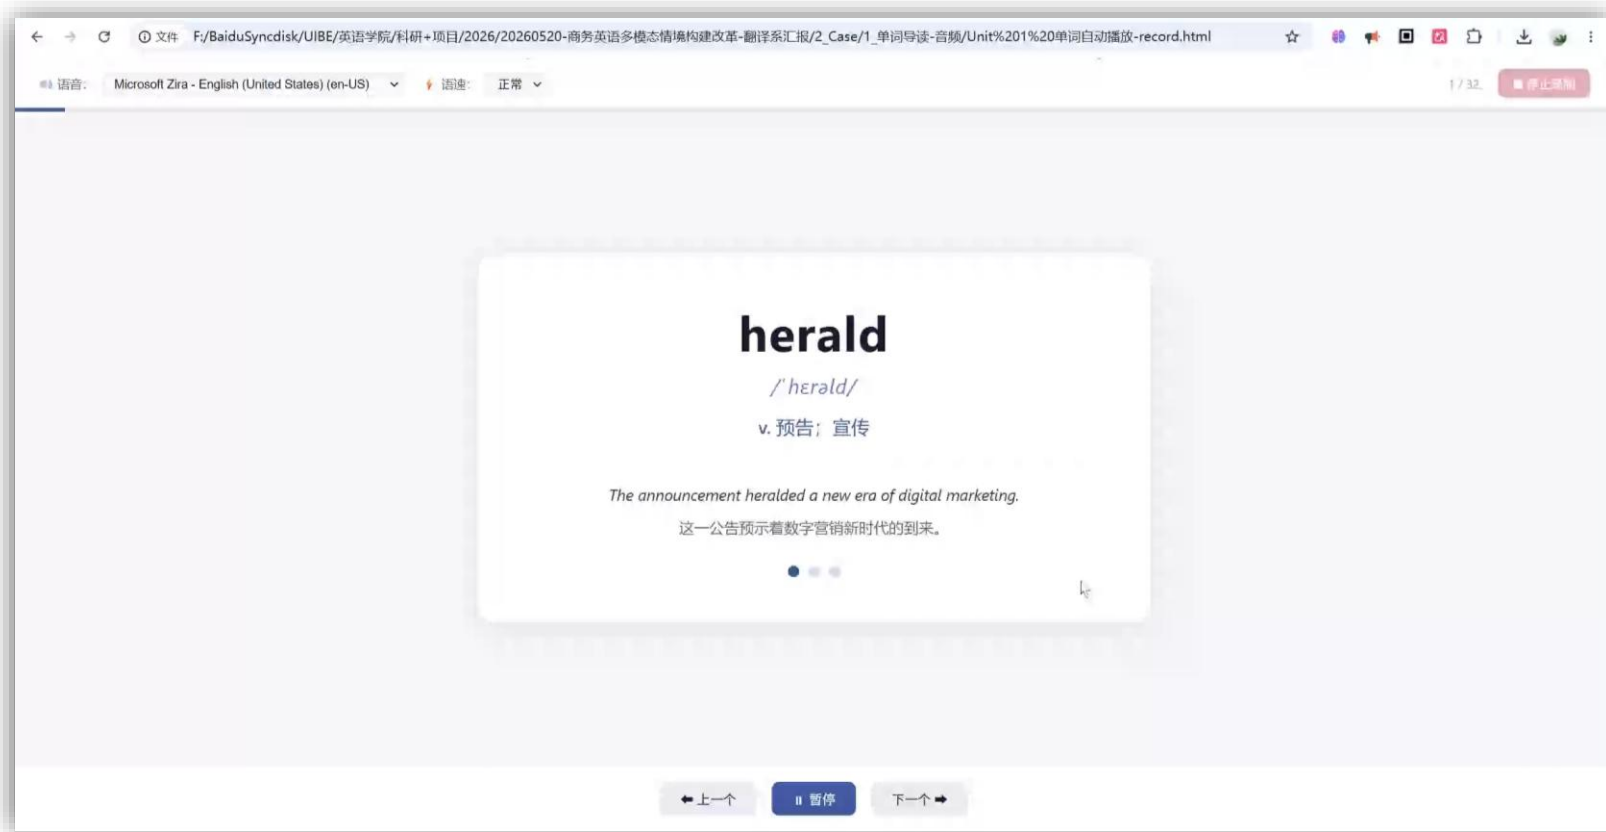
文件 F:/BaiduSyncdisk/UIBE/英语学院/科研+项目/2026/20260520-商务英语多模态情境构建改革-翻译系汇报/2_Case/1_单词导读-音频/Unit%201%20单词自动播放-record.html

语音: Microsoft Zira - English (United States) (en-US) 语速: 正常 1 / 32 停止播放

herald

/ˈhɛrəld/

v. 预告；宣传

The announcement heralded a new era of digital marketing.

这一公告预示着数字营销新时代的到来。

上一个 暂停 下一个